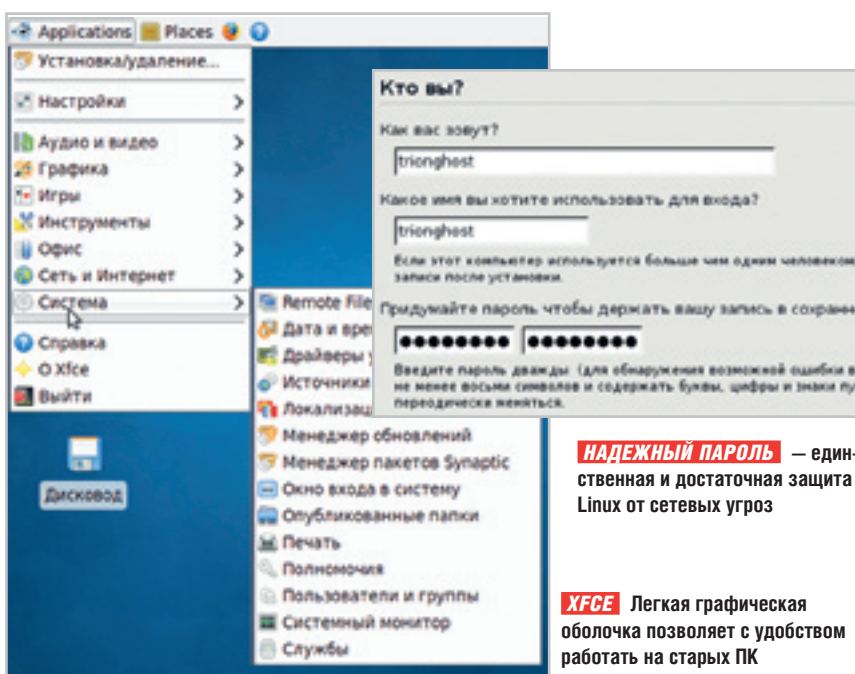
Applications Places

Установка/удаление...

Настройки

Аудио и видео

Графика

Игры

Инструменты

Офис

Сеть и Интернет

Система

Справка

О Xfce

Выйти

Remote File

Дата и врем

Драйверы у

Источники

Локализац

Менеджер обновлений

Менеджер пакетов Synaptic

Окно входа в систему

Опубликованные папки

Печать

Полномочия

Пользователи и группы

Системный монитор

Службы

Дисковод

Кто вы?

Как вас зовут?

trionghest

Какое имя вы хотите использовать для входа?

trionghest

Если этот компьютер используется больше чем одним человеком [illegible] записи после установки.

Придумайте пароль чтобы держать вашу запись в сохран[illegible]

●●●●●●●● ●●●●●●●●

Введите пароль дважды (для обнаружения возможной ошибки в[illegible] не менее восьми символов и содержать буквы, цифры и знаки пу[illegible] периодически меняться.

НАДЕЖНЫЙ ПАРОЛЬ — единственная и достаточная защита Linux от сетевых угроз

XFCE Легкая графическая оболочка позволяет с удобством работать на старых ПК